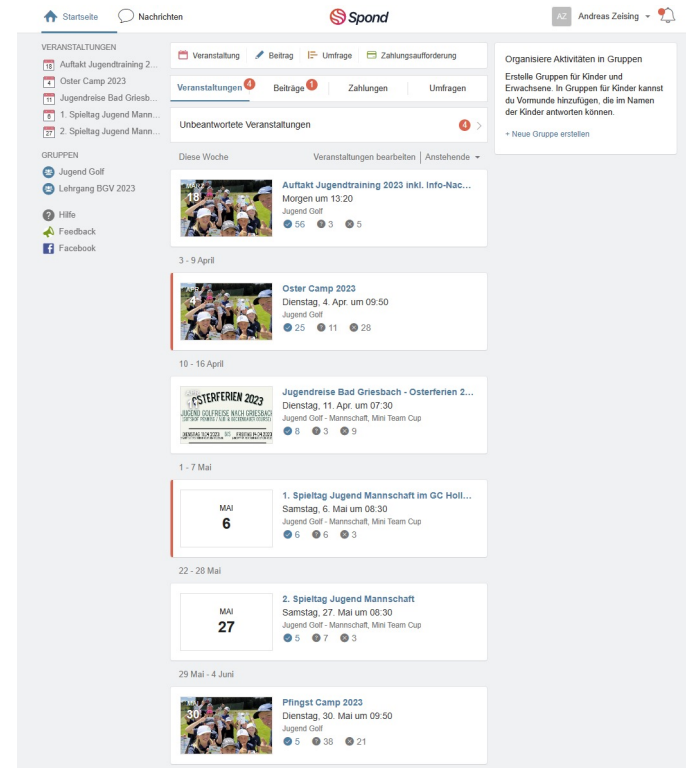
Startseite Nachrichten Spond AZ Andreas Zeising

VERANSTALTUNGEN
18 Auftakt Jugendtraining 2...
4 Oster Camp 2023
11 Jugendreise Bad Griesb...
6 1. Spieltag Jugend Mann...
27 2. Spieltag Jugend Mann...

GRUPPEN
Jugend Golf
Lehrgang BGV 2023

Hilfe
Feedback
Facebook

Veranstaltung Beitrag Umfrage Zahlungsaufforderung

Veranstaltungen 4 Beiträge 1 Zahlungen Umfragen

Unbeantwortete Veranstaltungen 4

Diese Woche Veranstaltungen bearbeiten Anstehende

MÄRZ 18
Auftakt Jugendtraining 2023 inkl. Info-Nac...
Morgen um 13:20
Jugend Golf
56 3 5

3 - 9 April

APR 4
Oster Camp 2023
Dienstag, 4. Apr. um 09:50
Jugend Golf
25 11 28

10 - 16 April

OSTERFERIEN 2023 JUGEND GOLFREISE NACH GRIESBACH
Jugendreise Bad Griesbach - Osterferien 2...
Dienstag, 11. Apr. um 07:30
Jugend Golf - Mannschaft, Mini Team Cup
8 3 9

1 - 7 Mai

MAI 6
1. Spieltag Jugend Mannschaft im GC Holl...
Samstag, 6. Mai um 08:30
Jugend Golf - Mannschaft, Mini Team Cup
6 6 3

22 - 28 Mai

MAI 27
2. Spieltag Jugend Mannschaft
Samstag, 27. Mai um 08:30
Jugend Golf - Mannschaft, Mini Team Cup
5 7 3

29 Mai - 4 Juni

MAI 30
Pfingst Camp 2023
Dienstag, 30. Mai um 09:50
Jugend Golf
5 38 21

Organisiere Aktivitäten in Gruppen
Erstelle Gruppen für Kinder und Erwachsene. In Gruppen für Kinder kannst du Vormunde hinzufügen, die im Namen der Kinder antworten können.
+ Neue Gruppe erstellen